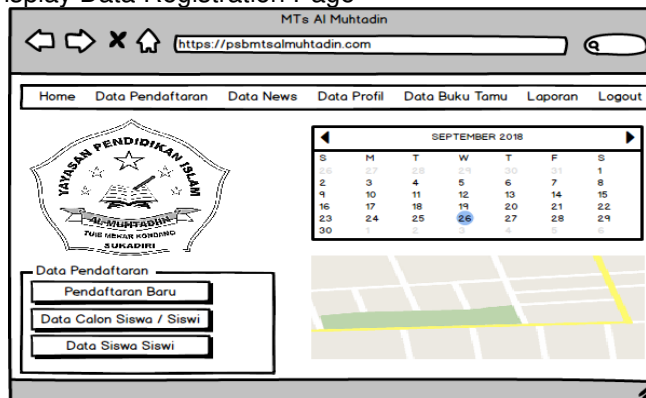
isplay Data Registration Page

MTs Al Muhtadin

https://psbmtsalmuhtadin.com

Home Data Pendaftaran Data News Data Profil Data Buku Tamu Laporan Logout

YAYASAN PENDIDIKAN ISLAM
AL-MUHTADIN
TUIB MEKAR KONDANG
SUKADIRI

SEPTEMBER 2018

| S | M | T | W | T | F | S |
|---|---|---|---|---|---|---|
| 26 | 27 | 28 | 29 | 30 | 31 | 1 |
| 2 | 3 | 4 | 5 | 6 | 7 | 8 |
| 9 | 10 | 11 | 12 | 13 | 14 | 15 |
| 16 | 17 | 18 | 19 | 20 | 21 | 22 |
| 23 | 24 | 25 | 26 | 27 | 28 | 29 |
| 30 | 1 | 2 | 3 | 4 | 5 | 6 |

Data Pendaftaran

Pendaftaran Baru

Data Calon Siswa / Siswi

Data Siswa Siswi